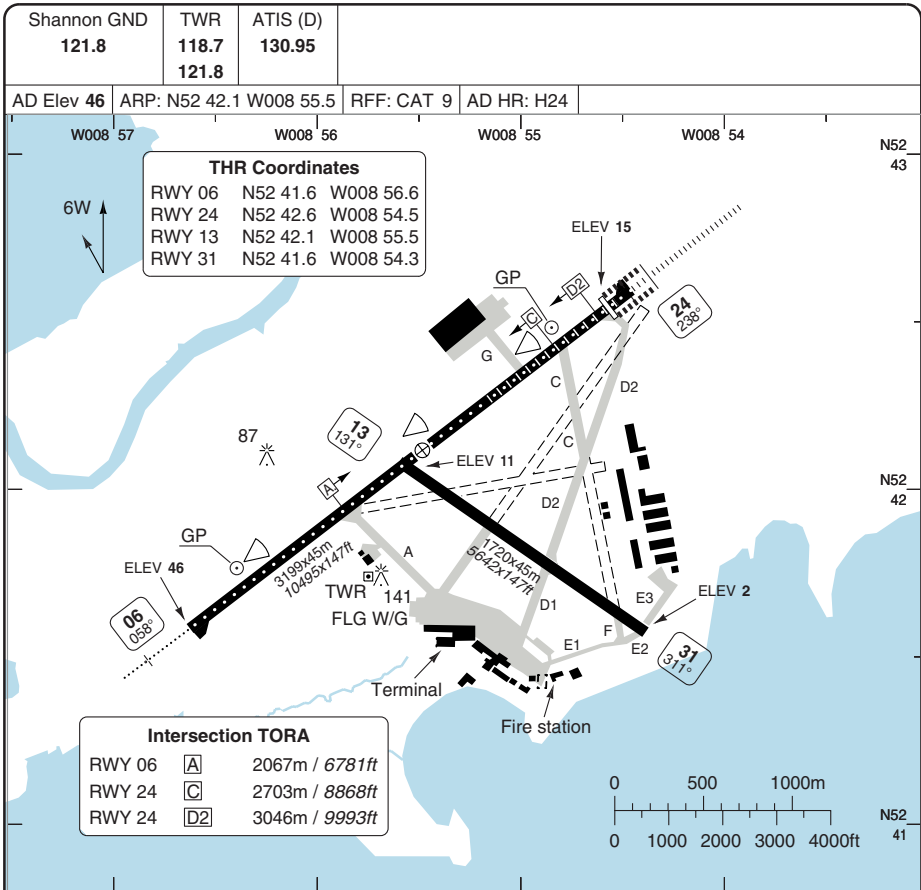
| Shannon GND | TWR | ATIS (D) |
|---|---|---|
| 121.8 | 118.7 121.8 | 130.95 |

AD Elev 46 | ARP: N52 42.1 W008 55.5 | RFF: CAT 9 | AD HR: H24

W008 57 W008 56 W008 55 W008 54

N52 43

THR Coordinates

| | | |
|---|---|---|
| RWY 06 | N52 41.6 | W008 56.6 |
| RWY 24 | N52 42.6 | W008 54.5 |
| RWY 13 | N52 42.1 | W008 55.5 |
| RWY 31 | N52 41.6 | W008 54.3 |

6W

ELEV 15

GP

D2

C

24 238°

G

C

D2

C

87

13 131°

ELEV 11

N52 42

A

D2

GP

A

1720x45m 5642x147ft

ELEV 46

3199x45m 10495x147ft

TWR 141

D1

E3

ELEV 2

06 058°

FLG W/G

E1

F

E2

31 311°

Terminal

Fire station

Intersection TORA

| | | |
|---|---|---|
| RWY 06 | A | 2067m / 6781ft |
| RWY 24 | C | 2703m / 8868ft |
| RWY 24 | D2 | 3046m / 9993ft |

0 500 1000m

0 1000 2000 3000 4000ft

N52 41